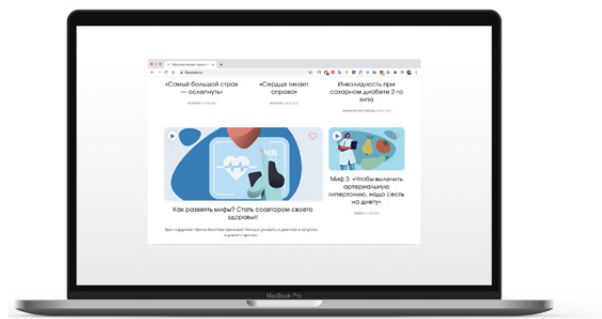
«Самый большой страх — ослепнуть»

«Сердце закрывается справо»

Инвалидность при сахарном диабете 2-го типа

Как развеять мифы? Стать соавтором своего здоровья!

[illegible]

Миф 3: «Чтобы вылечить артериальную гипертонию, надо сесть на диету»

MacBook Pro